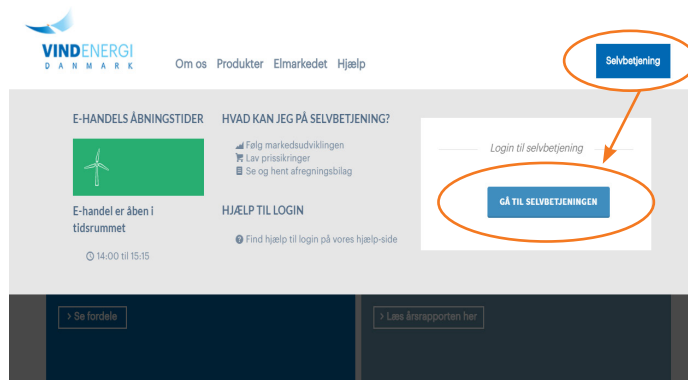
VINDENERGI
DANMARK

Om os Produkter Elmarkedet Hjælp

Selvbetjening

E-HANDELS ÅBNINGSTIDER

E-handel er åben i tidsrummet

14:00 til 15:15

HVAD KAN JEG PÅ SELVBETJENING?

Følg markedsudviklingen
Lav prissikringer
Se og hent afregningsbilag

HJÆLP TIL LOGIN

Find hjælp til login på vores hjælp-side

Login til selvbetjening

GÅ TIL SELVBETJENINGEN

> Se fordele

> Læs årsrapporten her